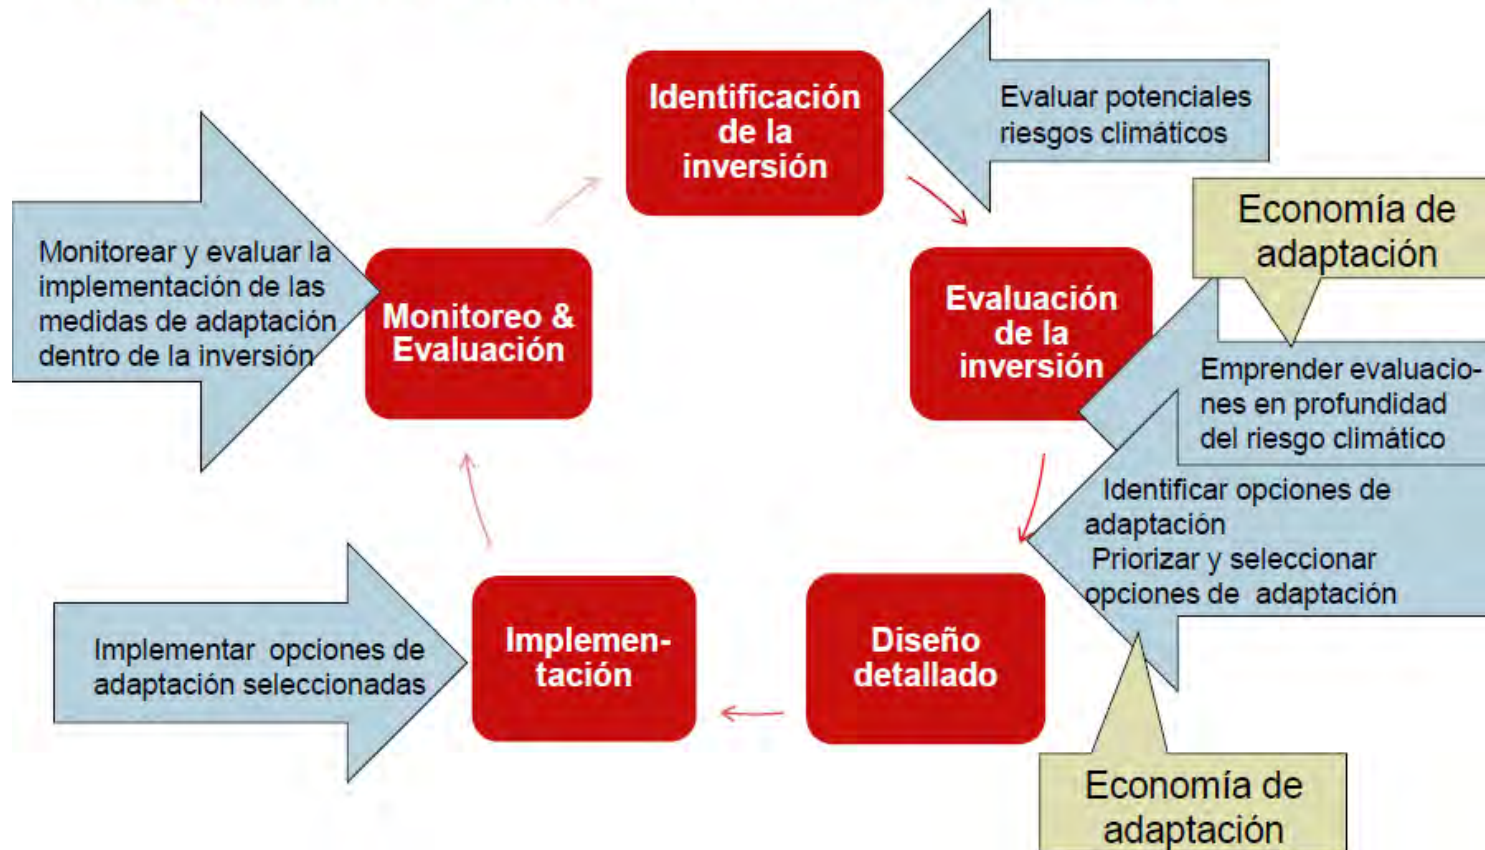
Identificación de la inversión

Evaluar potenciales riesgos climáticos

Economía de adaptación

Evaluación de la inversión

Emprender evaluaciones en profundidad del riesgo climático

Identificar opciones de adaptación
Priorizar y seleccionar opciones de adaptación

Diseño detallado

Economía de adaptación

Implementación

Implementar opciones de adaptación seleccionadas

Monitoreo & Evaluación

Monitorear y evaluar la implementación de las medidas de adaptación dentro de la inversión